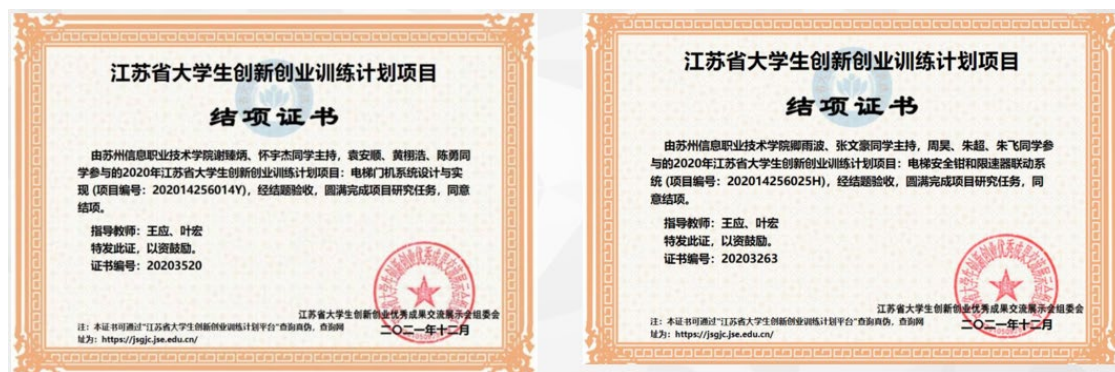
江苏省大学生创新创业训练计划项目

结项证书

由苏州信息职业技术学院谢臻炜、怀宇杰同学主持，袁安顺、黄翔浩、陈勇同学参与的2020年江苏省大学生创新创业训练计划项目：电梯门机系统设计与实现（项目编号：202014256014Y），经结题验收，圆满完成项目研究任务，同意结项。

指导教师：王应、叶宏
特发此证，以资鼓励。
证书编号：20203520

江苏省大学生创新创业优秀成果交流展示会组委会
二〇二一年十二月

注：本证书可通过"江苏省大学生创新创业训练计划平台"查询真伪，查询网址为：https://jsgjc.jse.edu.cn/

江苏省大学生创新创业训练计划项目

结项证书

由苏州信息职业技术学院卿雨波、张文豪同学主持，周昊、朱超、朱飞同学参与的2020年江苏省大学生创新创业训练计划项目：电梯安全钳和限速器联动系统（项目编号：202014256025H），经结题验收，圆满完成项目研究任务，同意结项。

指导教师：王应、叶宏
特发此证，以资鼓励。
证书编号：20203263

江苏省大学生创新创业优秀成果交流展示会组委会
二〇二一年十二月

注：本证书可通过"江苏省大学生创新创业训练计划平台"查询真伪，查询网址为：https://jsgjc.jse.edu.cn/